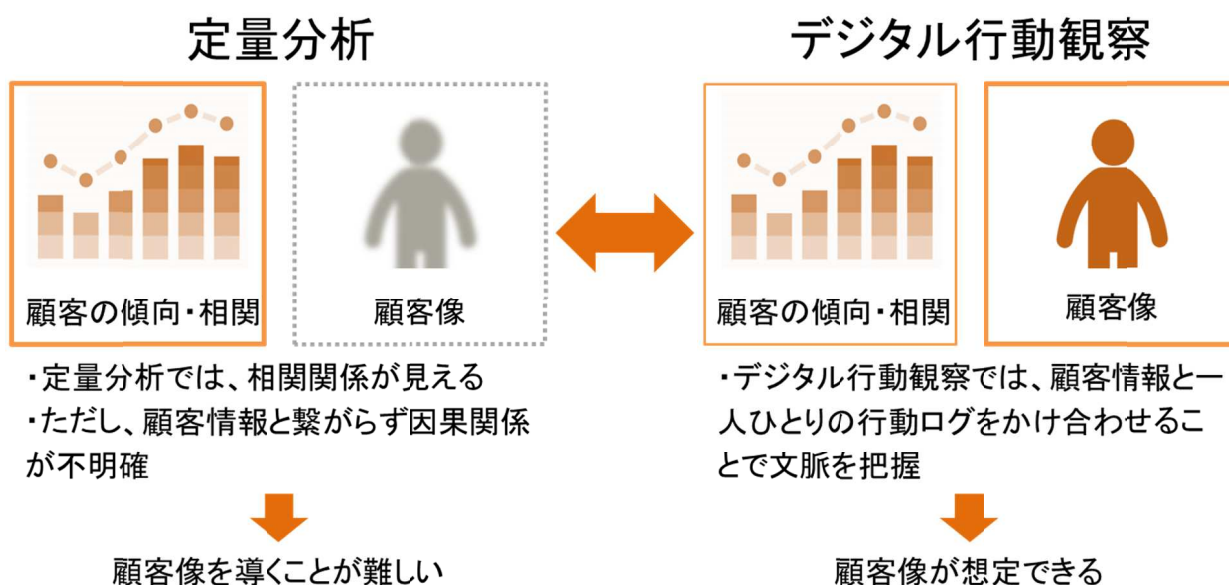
定量分析

顧客の傾向・相関

顧客像

・定量分析では、相関関係が見える
・ただし、顧客情報と繋がらず因果関係が不明確

顧客像を導くことが難しい

デジタル行動観察

顧客の傾向・相関

顧客像

・デジタル行動観察では、顧客情報と一人ひとりの行動ログをかけ合わせることで文脈を把握

顧客像が想定できる